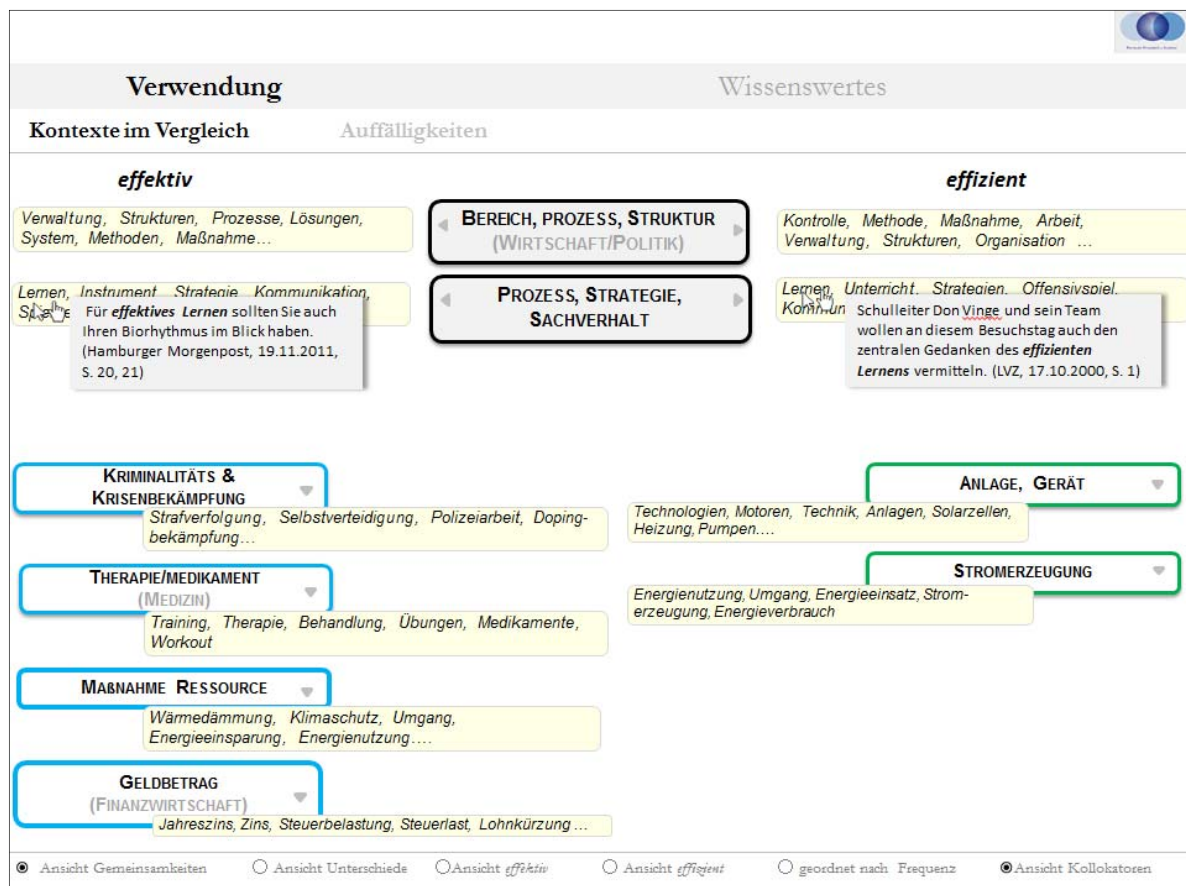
Verwendung

Wissenswertes

Kontexte im Vergleich

Auffälligkeiten

effektiv

effizient

Verwaltung, Strukturen, Prozesse, Lösungen, System, Methoden, Maßnahme…

BEREICH, PROZESS, STRUKTUR (WIRTSCHAFT/POLITIK)

Kontrolle, Methode, Maßnahme, Arbeit, Verwaltung, Strukturen, Organisation …

Lernen, Instrument, Strategie, Kommunikation, S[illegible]

PROZESS, STRATEGIE, SACHVERHALT

Lernen, Unterricht, Strategien, Offensivspiel, Kommun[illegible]

Für effektives Lernen sollten Sie auch Ihren Biorhythmus im Blick haben. (Hamburger Morgenpost, 19.11.2011, S. 20, 21)

Schulleiter Don Vinge und sein Team wollen an diesem Besuchstag auch den zentralen Gedanken des effizienten Lernens vermitteln. (LVZ, 17.10.2000, S. 1)

KRIMINALITÄTS & KRISENBEKÄMPFUNG

Strafverfolgung, Selbstverteidigung, Polizeiarbeit, Dopingbekämpfung…

ANLAGE, GERÄT

Technologien, Motoren, Technik, Anlagen, Solarzellen, Heizung, Pumpen….

THERAPIE/MEDIKAMENT (MEDIZIN)

STROMERZEUGUNG

Energienutzung, Umgang, Energieeinsatz, Stromerzeugung, Energieverbrauch

Training, Therapie, Behandlung, Übungen, Medikamente, Workout

MAßNAHME RESSOURCE

Wärmedämmung, Klimaschutz, Umgang, Energieeinsparung, Energienutzung….

GELDBETRAG (FINANZWIRTSCHAFT)

Jahreszins, Zins, Steuerbelastung, Steuerlast, Lohnkürzung …

Ansicht Gemeinsamkeiten   Ansicht Unterschiede   Ansicht effektiv   Ansicht effizient   geordnet nach Frequenz   Ansicht Kollokatoren